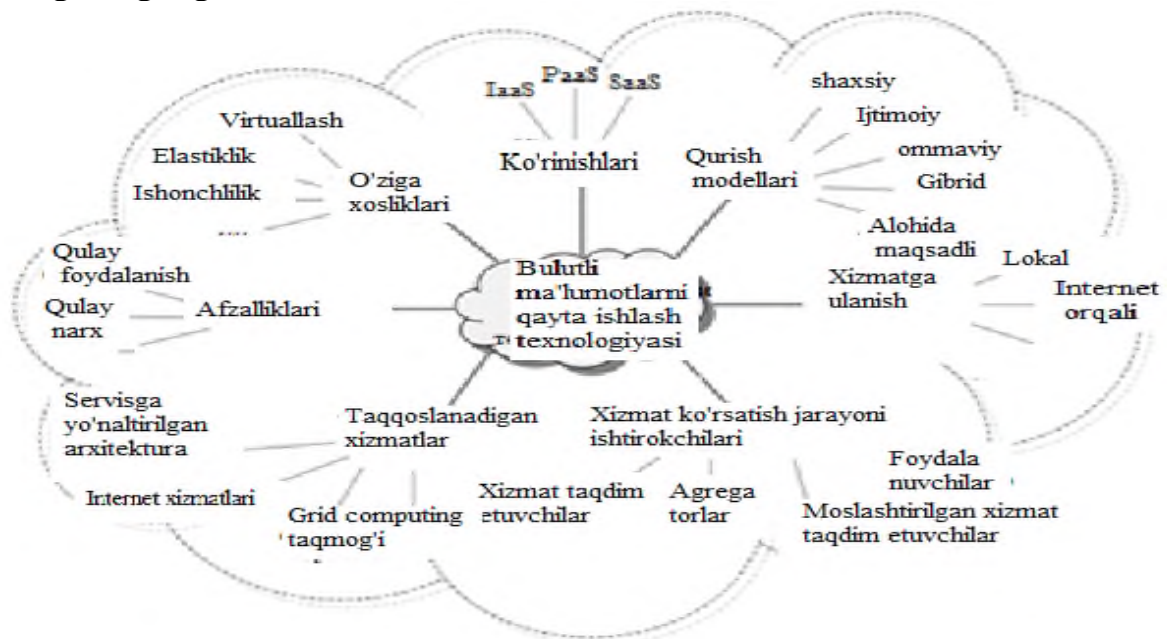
IaaS PaaS SaaS

Ko'rinishlari

Virtuallash

Elastiklik

Ishonchlilik

....

O'ziga xosliklari

shaxsiy

Ijtimoiy

ommaviy

Gibrid

Alohida maqsadli

Qurish modellari

Qulay foydalanish

Qulay narx

Afzalliklari

Bulutli ma'lumotlarni qayta ishlash texnologiyasi

Xizmatga ulanish

Lokal

Internet orqali

Servisga yo'naltirilgan arxitektura

Internet xizmatlari

Grid computing taqmog'i

Taqqoslanadigan xizmatlar

Xizmat ko'rsatish jarayoni ishtirokchilari

Xizmat taqdim etuvchilar

Agrega torlar

Foydala nuvchilar

Moslashtirilgan xizmat taqdim etuvchilar